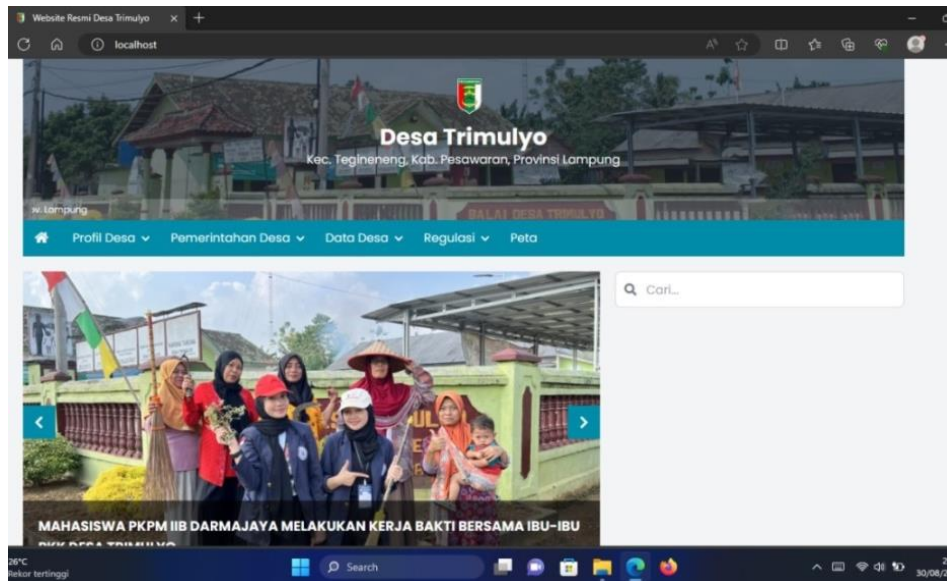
Website Resmi Desa Trimulyo × +

localhost

Desa Trimulyo
Kec. Tegineneng, Kab. Pesawaran, Provinsi Lampung

ov. Lampung

BALAI DESA TRIMULYO

Profil Desa Pemerintahan Desa Data Desa Regulasi Peta

Cari...

MAHASISWA PKPM IIB DARMAJAYA MELAKUKAN KERJA BAKTI BERSAMA IBU-IBU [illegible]

26°C
Rekor tertinggi

Search

30/08/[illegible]